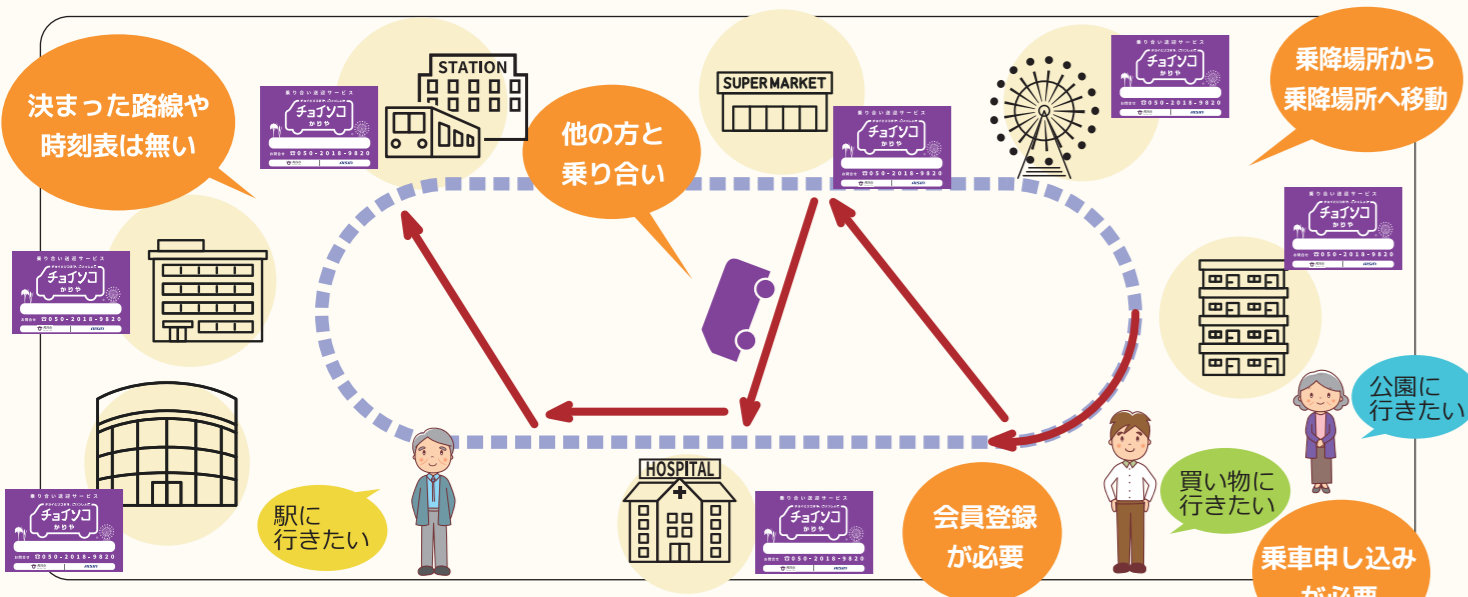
決まった路線や時刻表は無い

STATION

他の方と乗り合い

SUPERMARKET

乗降場所から乗降場所へ移動

乗り合い送迎サービス
チョイソコ
かりや
☎050-2018-9820

HOSPITAL

駅に行きたい

会員登録が必要

買い物に行きたい

公園に行きたい

乗車申し込み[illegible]